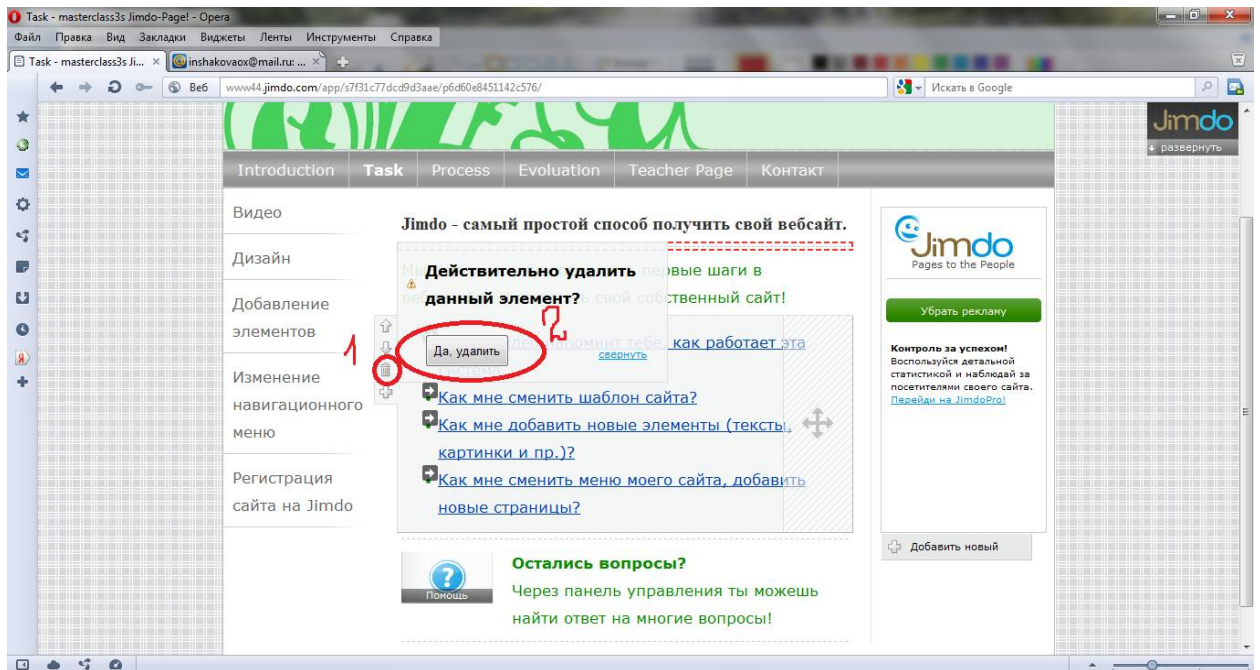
Task - masterclass3s Jimdo-Page! - Opera

Файл Правка Вид Закладки Виджеты Ленты Инструменты Справка

Task - masterclass3s Ji... × inshakovaox@mail.ru: ... ×

Веб www44.jimdo.com/app/s7f31c77dcd9d3aae/p6d60e8451142c576/

Искать в Google

Jimdo
развернуть

Introduction Task Process Evoluation Teacher Page Контакт

Видео

Дизайн

Добавление элементов

Изменение навигационного меню

Регистрация сайта на Jimdo

Jimdo - самый простой способ получить свой вебсайт.

Действительно удалить данный элемент?

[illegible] первые шаги в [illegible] свой собственный сайт!

Да, удалить

свернуть

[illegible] как работает эта система

1

2

Как мне сменить шаблон сайта?

Как мне добавить новые элементы (тексты, картинки и пр.)?

Как мне сменить меню моего сайта, добавить новые страницы?

Помощь

Остались вопросы?

Через панель управления ты можешь найти ответ на многие вопросы!

Jimdo
Pages to the People

Убрать рекламу

Контроль за успехом! Воспользуйся детальной статистикой и наблюдай за посетителями своего сайта. Перейди на JimdoPro!

Добавить новый